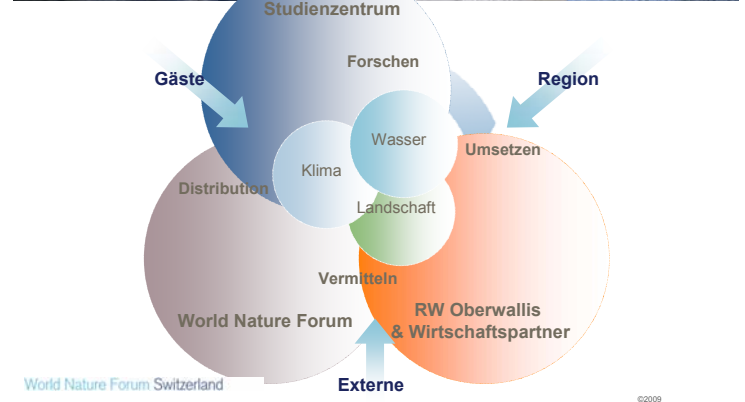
Studienzentrum

Forschen

Gäste

Region

Wasser

Klima

Umsetzen

Distribution

Landschaft

Vermitteln

World Nature Forum

RW Oberwallis & Wirtschaftspartner

World Nature Forum Switzerland

Externe

©2009